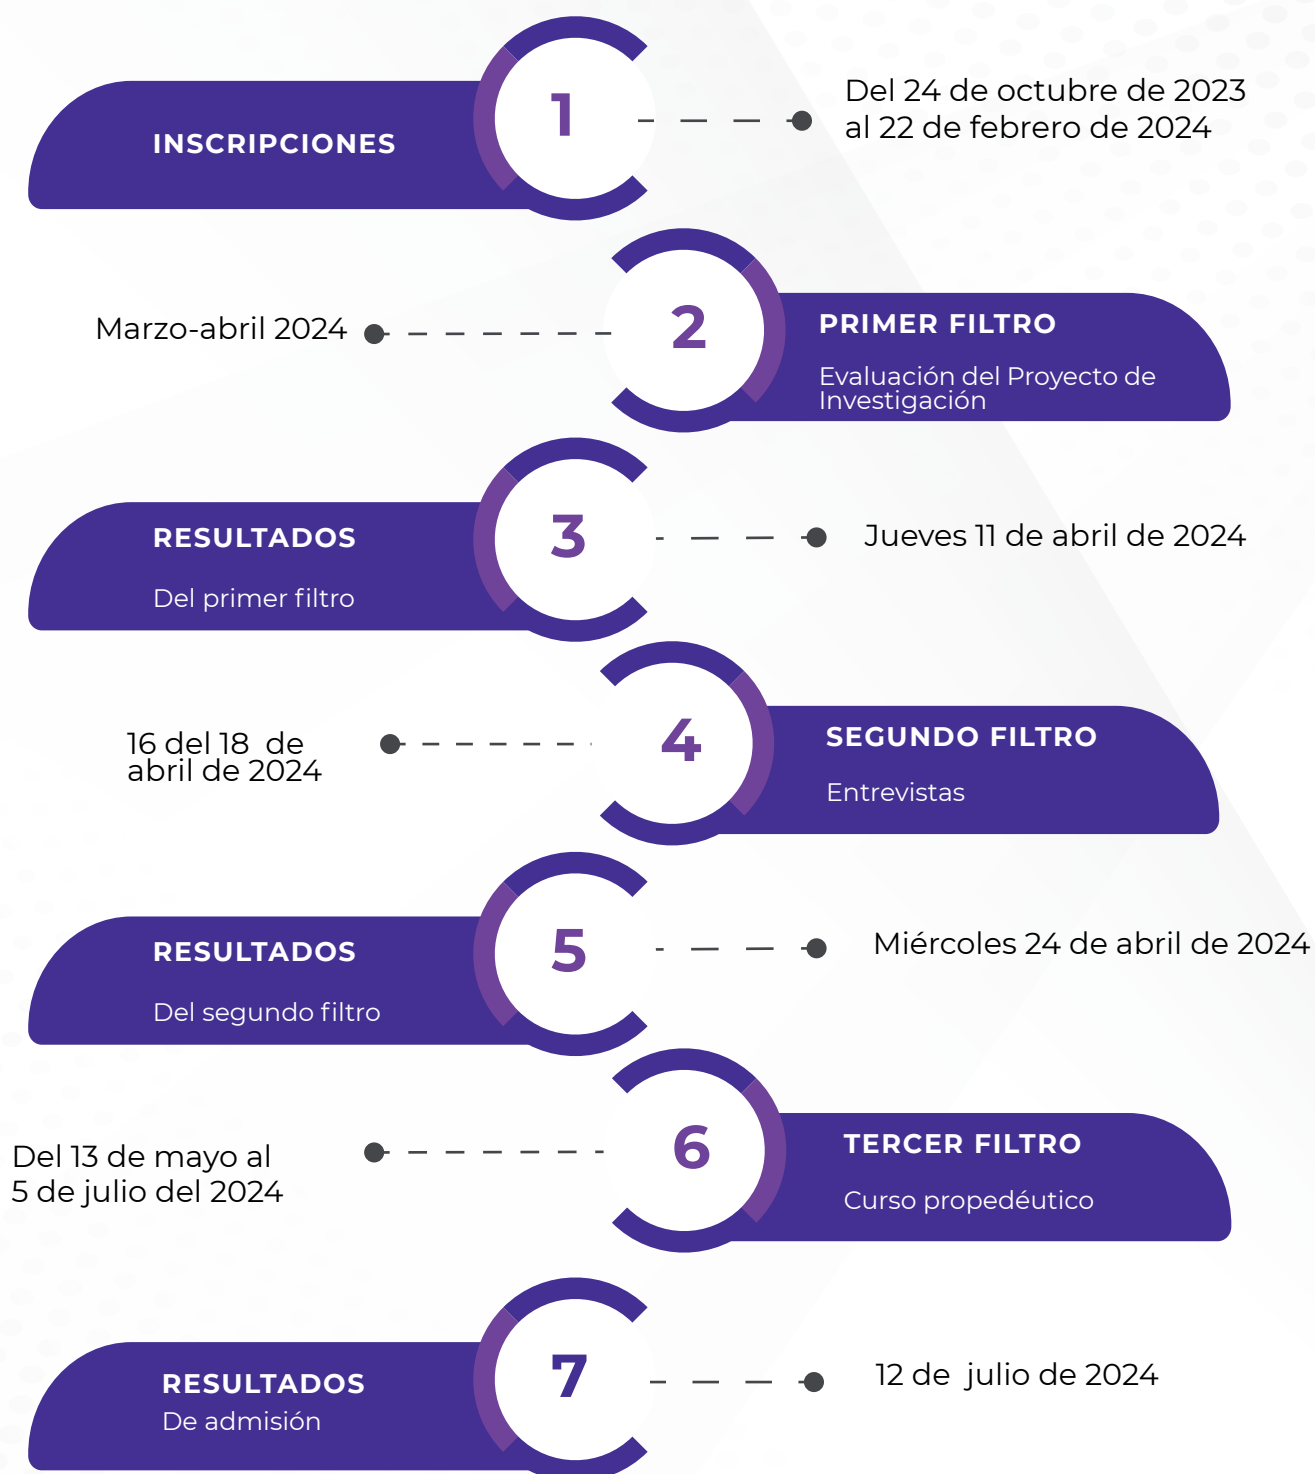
INSCRIPCIONES

1

Del 24 de octubre de 2023 al 22 de febrero de 2024

Marzo-abril 2024

2

PRIMER FILTRO

Evaluación del Proyecto de Investigación

RESULTADOS

Del primer filtro

3

Jueves 11 de abril de 2024

16 del 18 de abril de 2024

4

SEGUNDO FILTRO

Entrevistas

RESULTADOS

Del segundo filtro

5

Miércoles 24 de abril de 2024

Del 13 de mayo al 5 de julio del 2024

6

TERCER FILTRO

Curso propedéutico

RESULTADOS

De admisión

7

12 de julio de 2024